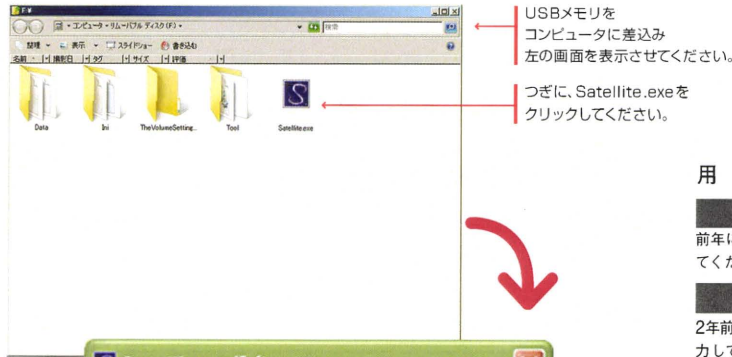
F:¥

コンピュータ ▸ リムーバブル ディスク (F:) ▸

検索

整理 ▾ 表示 ▾ スライドショー 書き込む

名前 撮影日 タグ サイズ 評価

Data

Ini

TheVolumeSetting...

Tool

Satellite.exe

USBメモリを
コンピュータに差込み
左の画面を表示させてください。

つぎに、Satellite.exeを
クリックしてください。

用

前年に
てくだ

2年前
力して